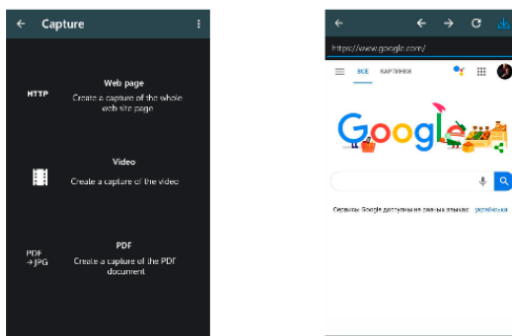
Capture

HTTP

Web page

Create a capture of the whole web site page

Video

Create a capture of the video

PDF
→JPG

PDF

Create a capture of the PDF document

https://www.google.com/

ВСЕ КАРТИНКИ

Google

Сервисы Google доступны на разных языках: українська